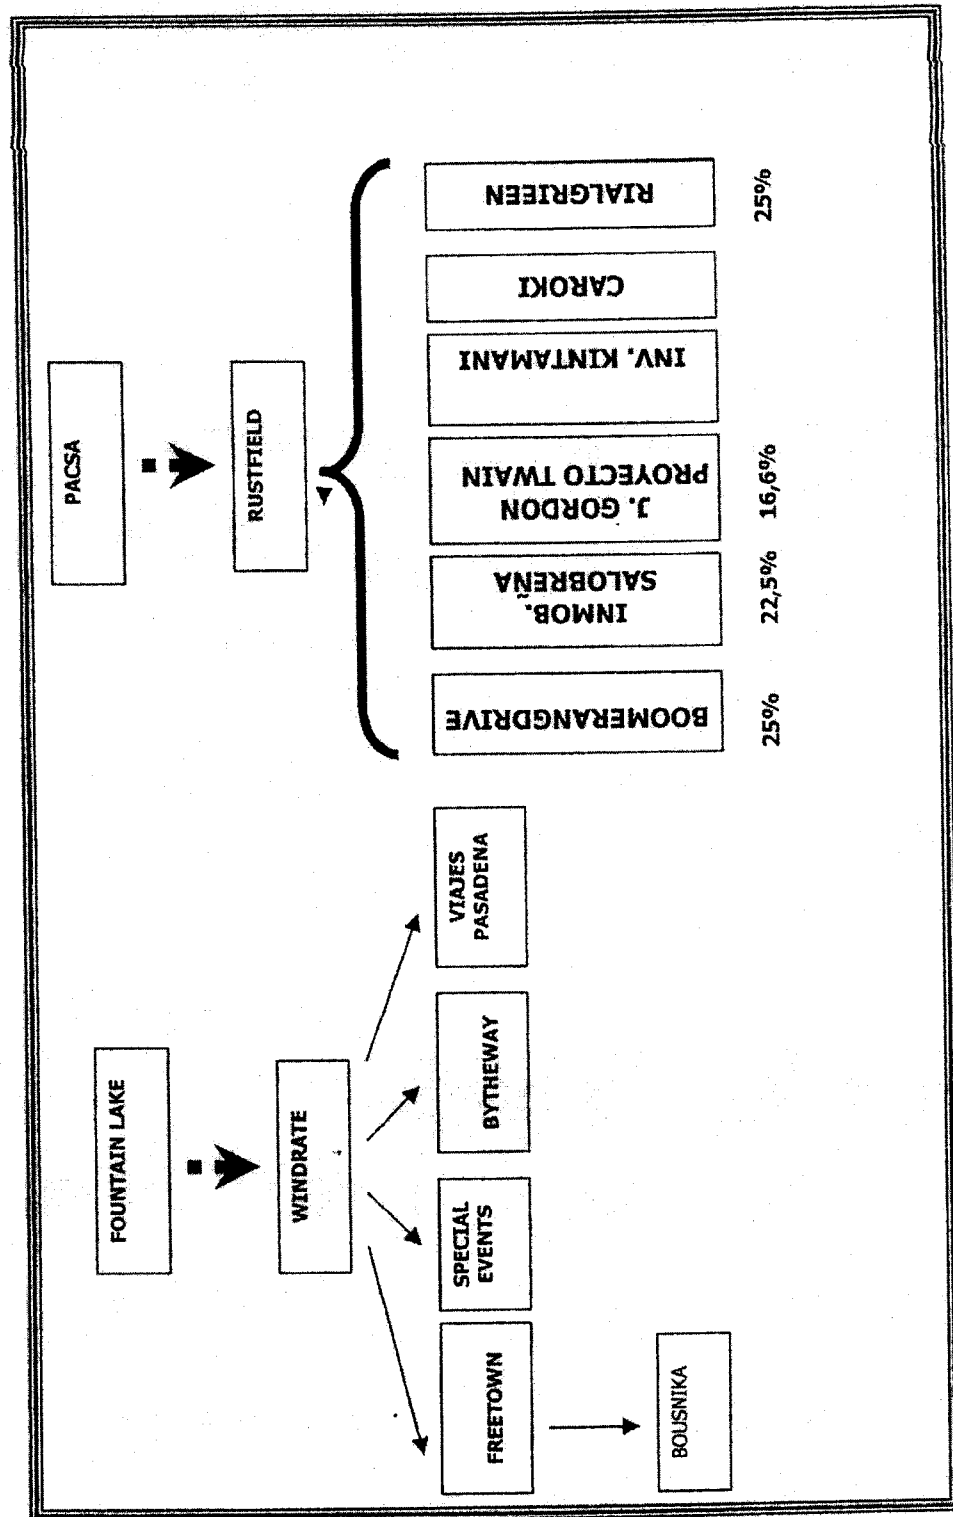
FOUNTAIN LAKE

WINDRATE

FREETOWN

SPECIAL EVENTS

BYTHEWAY

VIAJES PASADENA

BOUSNIKA

PACSA

RUSTFIELD

BOOMERANGDRIVE

25%

INMOB. SALOBREÑA

22,5%

J. GORDON PROYECTO TWAIN

16,6%

INV. KINTAMANI

CAROKI

RIALGRIEEN

25%